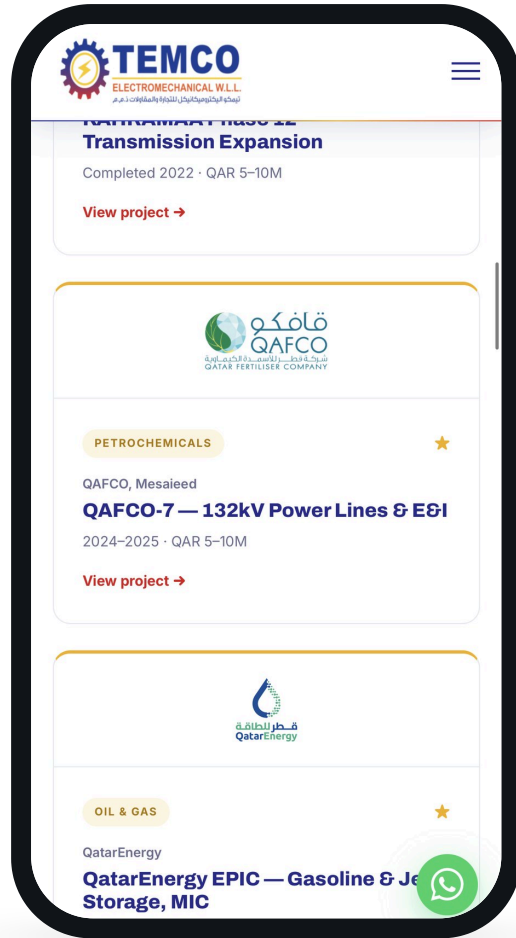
TEMCO
ELECTROMECHANICAL W.L.L.
تيمكو اليكتروميكانيكل للتجارة والمقاولات ذ.م.م

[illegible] Transmission Expansion

Completed 2022 · QAR 5–10M

View project →

قافكو
QAFCO
شركة قطر للأسمدة الكيماوية
QATAR FERTILISER COMPANY

PETROCHEMICALS

QAFCO, Mesaieed

QAFCO-7 — 132kV Power Lines & E&I

2024–2025 · QAR 5–10M

View project →

قطر للطاقة
QatarEnergy

OIL & GAS

QatarEnergy

QatarEnergy EPIC — Gasoline & Je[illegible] Storage, MIC